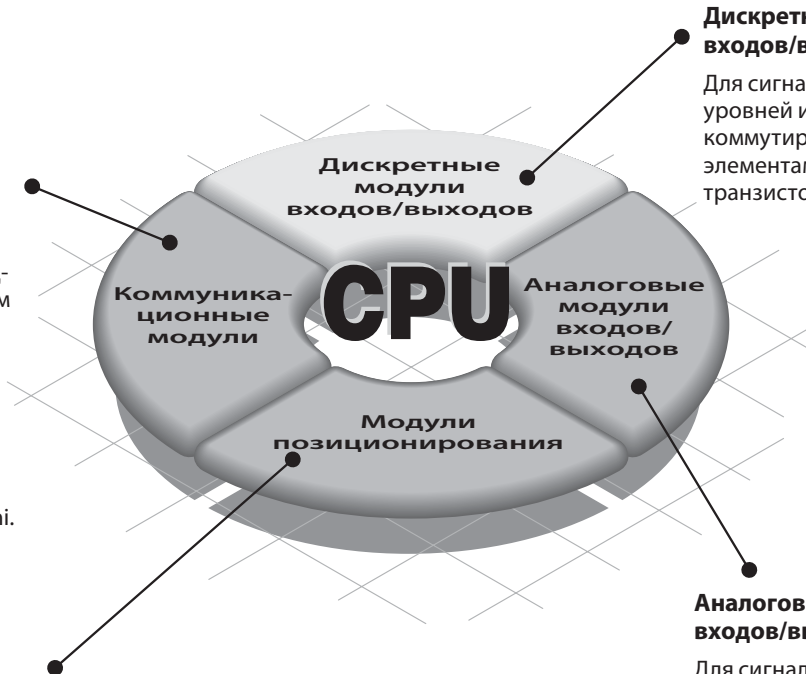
Дискретн
входов/в

Для сигна
уровней и
коммутир
элемента
транзисто

-
м

i.

Дискретные модули входов/выходов

Коммуника-ционные модули

CPU

Аналоговые модули входов/выходов

Модули позиционирования

Аналогов
входов/в

Для сигнал